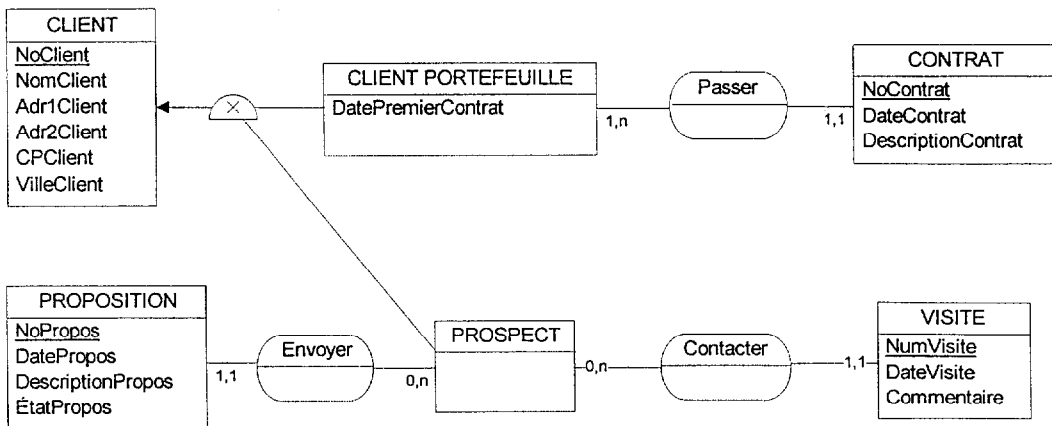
CLIENT
NoClient
NomClient
Adr1Client
Adr2Client
CPClient
VilleClient

X

CLIENT PORTEFEUILLE
DatePremierContrat

1,n

Passer

1,1

CONTRAT
NoContrat
DateContrat
DescriptionContrat

PROPOSITION
NoPropos
DatePropos
DescriptionPropos
ÉtatPropos

1,1

Envoyer

0,n

PROSPECT

0,n

Contacter

1,1

VISITE
NumVisite
DateVisite
Commentaire